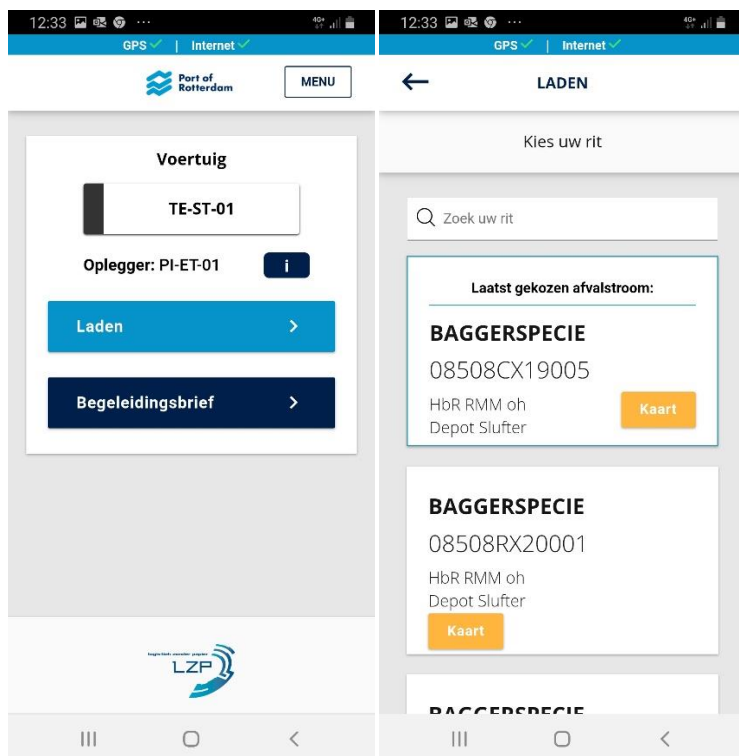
12:33 ···
4G+

GPS ✓ | Internet ✓

Port of Rotterdam

MENU

Voertuig

TE-ST-01

Oplegger: PI-ET-01

i

Laden >

Begeleidingsbrief >

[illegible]
LZP

12:33 ···
4G+

GPS ✓ | Internet ✓

← LADEN

Kies uw rit

Zoek uw rit

Laatst gekozen afvalstroom:

BAGGERSPECIE
08508CX19005
HbR RMM oh
Depot Slufter

Kaart

BAGGERSPECIE
08508RX20001
HbR RMM oh
Depot Slufter

Kaart

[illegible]